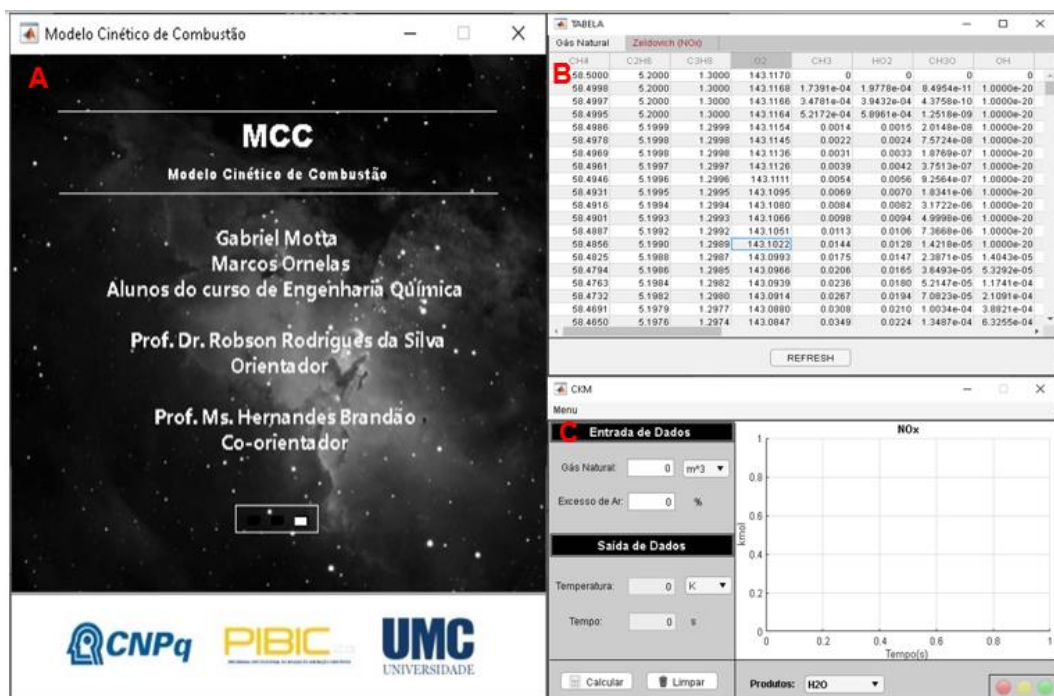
Modelo Cinético de Combustão

A

MCC

Modelo Cinético de Combustão

Gabriel Motta
Marcos Ornelas
Alunos do curso de Engenharia Química

Prof. Dr. Robson Rodrigues da Silva
Orientador

Prof. Ms. Hernandes Brandão
Co-orientador

CNPq PIBIC UMC UNIVERSIDADE

TABELA

Gás Natural | Zeldovich (NOx)

B

| CH4 | C2H6 | C3H8 | O2 | CH3 | HO2 | CH3O | OH |
|---|---|---|---|---|---|---|---|
| 58.5000 | 5.2000 | 1.3000 | 143.1170 | 0 | 0 | 0 | 0 |
| 58.4998 | 5.2000 | 1.3000 | 143.1168 | 1.7391e-04 | 1.9778e-04 | 8.4954e-11 | 1.0000e-20 |
| 58.4997 | 5.2000 | 1.3000 | 143.1166 | 3.4781e-04 | 3.9432e-04 | 4.3758e-10 | 1.0000e-20 |
| 58.4995 | 5.2000 | 1.3000 | 143.1164 | 5.2172e-04 | 5.8961e-04 | 1.2518e-09 | 1.0000e-20 |
| 58.4986 | 5.1999 | 1.2999 | 143.1154 | 0.0014 | 0.0015 | 2.0148e-08 | 1.0000e-20 |
| 58.4978 | 5.1998 | 1.2998 | 143.1145 | 0.0022 | 0.0024 | 7.5724e-08 | 1.0000e-20 |
| 58.4969 | 5.1998 | 1.2998 | 143.1136 | 0.0031 | 0.0033 | 1.8769e-07 | 1.0000e-20 |
| 58.4961 | 5.1997 | 1.2997 | 143.1126 | 0.0039 | 0.0042 | 3.7513e-07 | 1.0000e-20 |
| 58.4946 | 5.1996 | 1.2996 | 143.1111 | 0.0054 | 0.0056 | 9.2564e-07 | 1.0000e-20 |
| 58.4931 | 5.1995 | 1.2995 | 143.1095 | 0.0069 | 0.0070 | 1.8341e-06 | 1.0000e-20 |
| 58.4916 | 5.1994 | 1.2994 | 143.1080 | 0.0084 | 0.0082 | 3.1722e-06 | 1.0000e-20 |
| 58.4901 | 5.1993 | 1.2993 | 143.1066 | 0.0098 | 0.0094 | 4.9998e-06 | 1.0000e-20 |
| 58.4887 | 5.1992 | 1.2992 | 143.1051 | 0.0113 | 0.0106 | 7.3668e-06 | 1.0000e-20 |
| 58.4856 | 5.1990 | 1.2989 | 143.1022 | 0.0144 | 0.0128 | 1.4218e-05 | 1.0000e-20 |
| 58.4825 | 5.1988 | 1.2987 | 143.0993 | 0.0175 | 0.0147 | 2.3871e-05 | 1.4043e-05 |
| 58.4794 | 5.1986 | 1.2985 | 143.0966 | 0.0206 | 0.0165 | 3.6493e-05 | 5.3292e-05 |
| 58.4763 | 5.1984 | 1.2982 | 143.0939 | 0.0236 | 0.0180 | 5.2147e-05 | 1.1741e-04 |
| 58.4732 | 5.1982 | 1.2980 | 143.0914 | 0.0267 | 0.0194 | 7.0823e-05 | 2.1091e-04 |
| 58.4691 | 5.1979 | 1.2977 | 143.0880 | 0.0308 | 0.0210 | 1.0034e-04 | 3.8821e-04 |
| 58.4650 | 5.1976 | 1.2974 | 143.0847 | 0.0349 | 0.0224 | 1.3487e-04 | 6.3255e-04 |

REFRESH

CKM
Menu

C Entrada de Dados

Gás Natural: 0 m^3

Excesso de Ar: 0 %

Saída de Dados

Temperatura: 0 K

Tempo: 0 s

NOx
kmol
1
0.8
0.6
0.4
0.2
0
0 0.2 0.4 0.6 0.8 1
Tempo(s)

Calcular | Limpar

Produtos: H2O